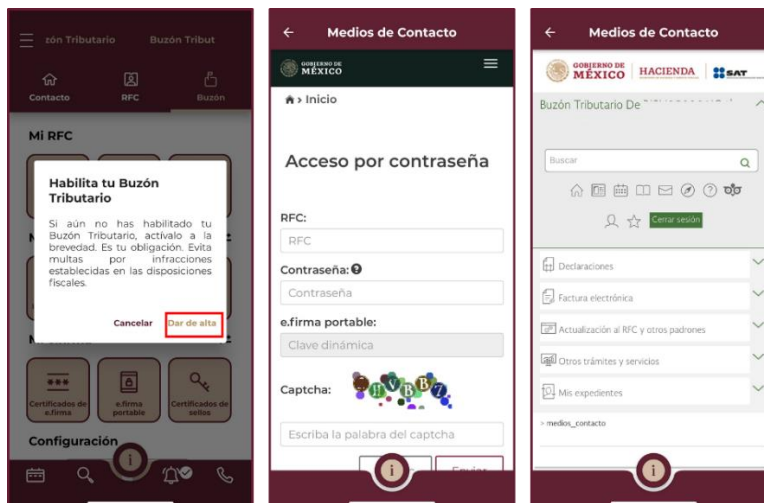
zón Tributario Buzón Tribut

Contacto RFC Buzón

Mi RFC

Habilita tu Buzón Tributario

Si aún no has habilitado tu Buzón Tributario, actívalo a la brevedad. Es tu obligación. Evita multas por infracciones establecidas en las disposiciones fiscales.

Cancelar Dar de alta

Certificados de e.firma

e.firma portable

Certificados de sellos

Configuración

Medios de Contacto

GOBIERNO DE MÉXICO

Inicio

Acceso por contraseña

RFC:

RFC

Contraseña:

Contraseña

e.firma portable:

Clave dinámica

Captcha:

Escriba la palabra del captcha

Enviar

Medios de Contacto

GOBIERNO DE MÉXICO HACIENDA SAT

Buzón Tributario De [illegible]

Buscar

Cerrar sesión

Declaraciones

Factura electrónica

Actualización al RFC y otros padrones

Otros trámites y servicios

Mis expedientes

medios_contacto